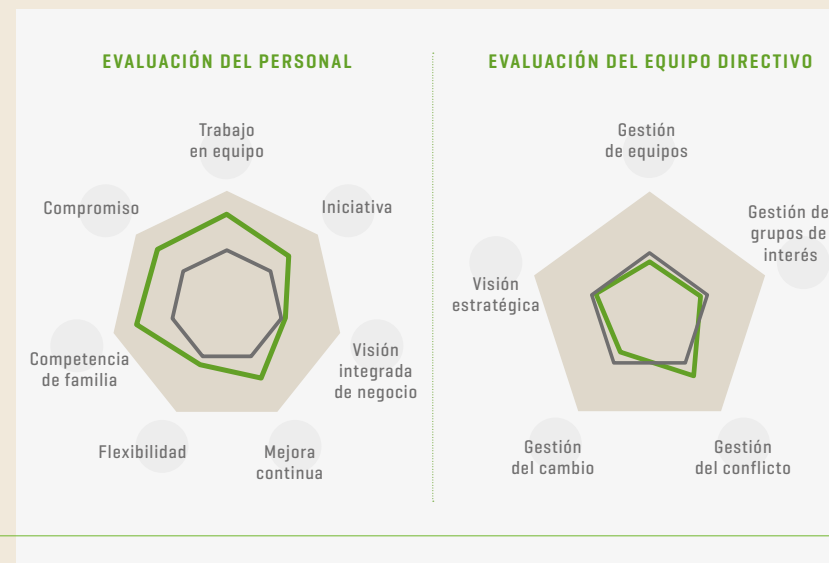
EVALUACIÓN DEL PERSONAL

Trabajo en equipo

Compromiso

Iniciativa

Visión integrada de negocio

Competencia de familia

Flexibilidad

Mejora continua

EVALUACIÓN DEL EQUIPO DIRECTIVO

Gestión de equipos

Gestión de grupos de interés

Visión estratégica

Gestión del cambio

Gestión del conflicto